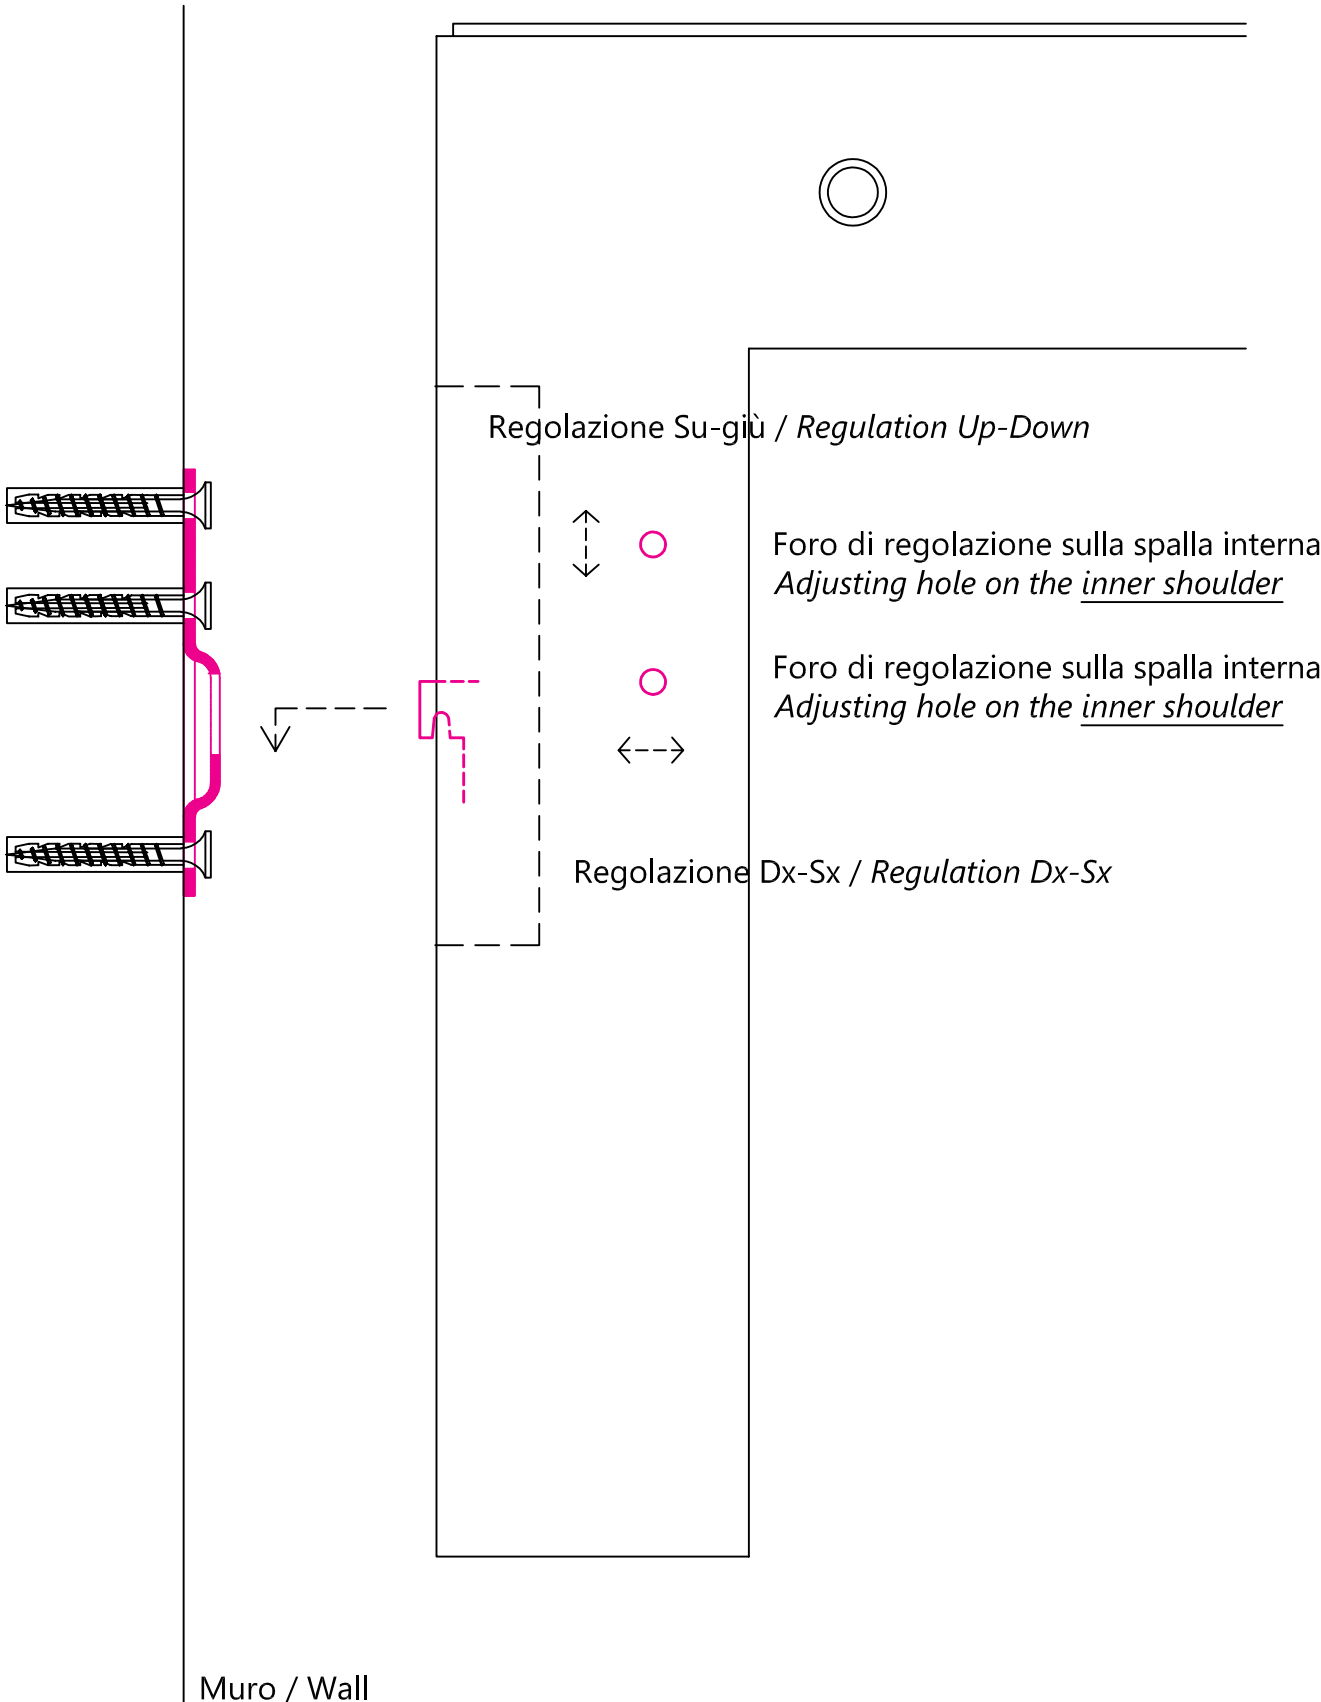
Regolazione Su-giù / Regulation Up-Down

Foro di regolazione sulla spalla interna
Adjusting hole on the inner shoulder

Foro di regolazione sulla spalla interna
Adjusting hole on the inner shoulder

Regolazione Dx-Sx / Regulation Dx-Sx

Muro / Wall